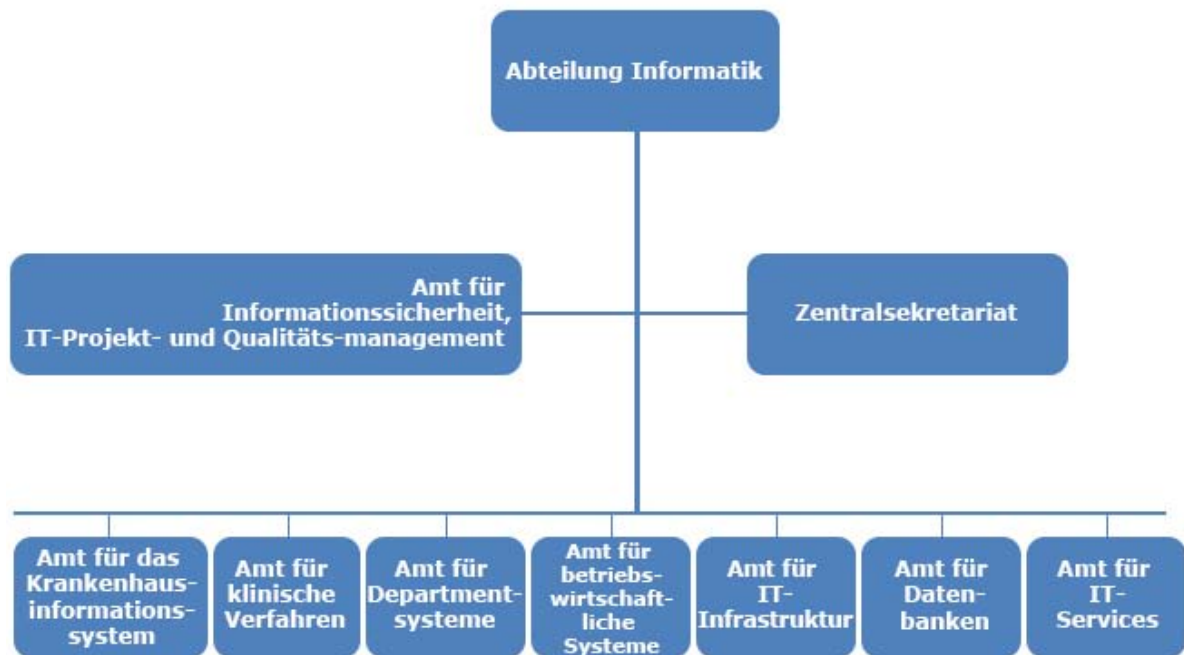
Abteilung Informatik

Amt für Informationssicherheit, IT-Projekt- und Qualitäts-management

Zentralsekretariat

Amt für das Krankenhausinformationssystem

Amt für klinische Verfahren

Amt für Departmentsysteme

Amt für betriebswirtschaftliche Systeme

Amt für IT-Infrastruktur

Amt für Datenbanken

Amt für IT-Services